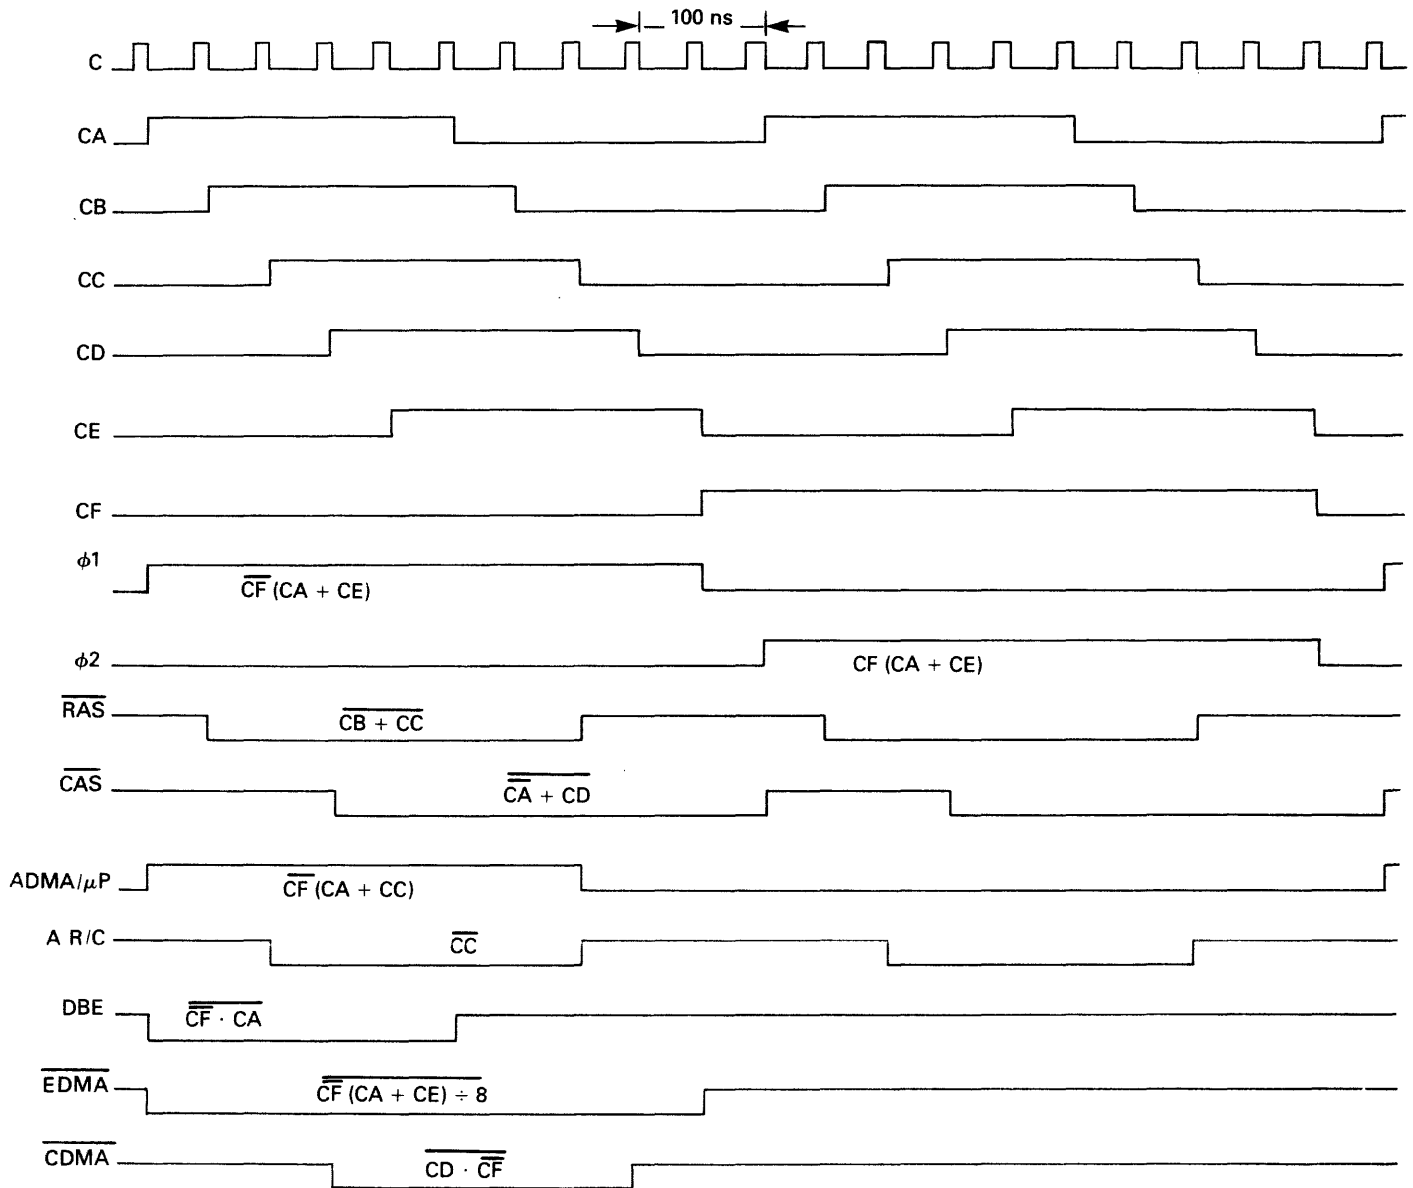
100 ns

C

CA

CB

CC

CD

CE

CF

$\phi 1$

$\overline{CF}(CA + CE)$

$\phi 2$

$CF(CA + CE)$

$\overline{RAS}$

$\overline{CB + CC}$

$\overline{CAS}$

$\overline{\overline{CA} + CD}$

ADMA/$\mu$P

$\overline{CF}(CA + CC)$

A R/C

$\overline{CC}$

DBE

$\overline{\overline{CF} \cdot CA}$

$\overline{EDMA}$

$\overline{\overline{CF}(CA + CE) \div 8}$

$\overline{CDMA}$

$\overline{CD \cdot \overline{CF}}$